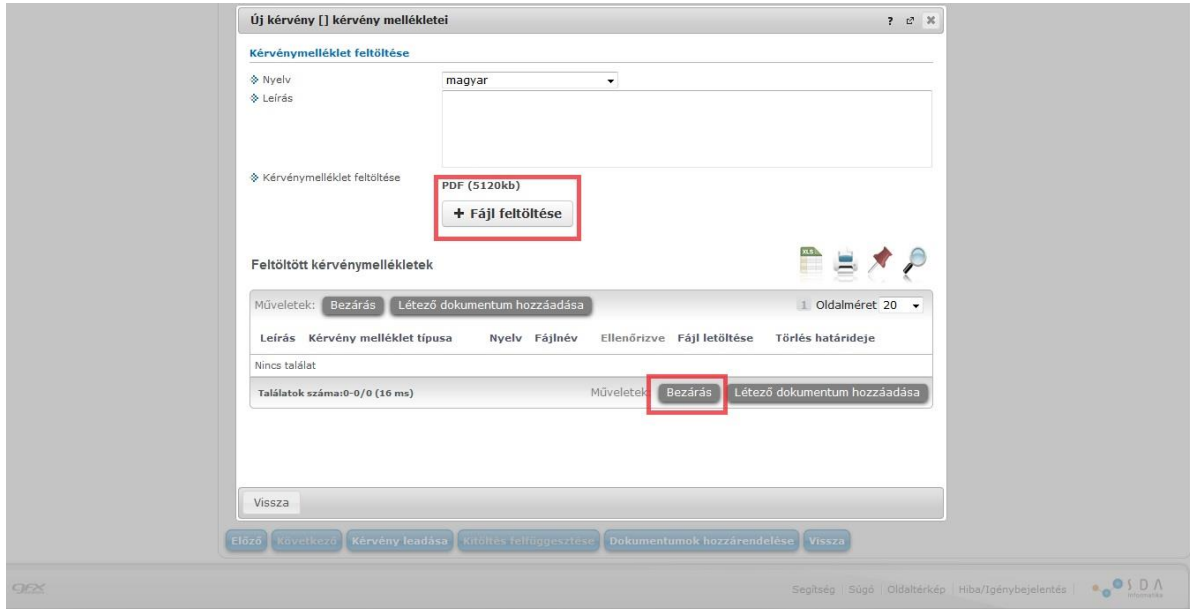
Új kérvény [] kérvény mellékletei

? ⧉ ✕

Kérvénymelléklet feltöltése

Nyelv magyar

Leírás

Kérvénymelléklet feltöltése PDF (5120kb)

+ Fájl feltöltése

Feltöltött kérvénymellékletek

XLS

Műveletek: Bezárás Létező dokumentum hozzáadása

1 Oldalméret 20

| Leírás | Kérvény melléklet típusa | Nyelv | Fájlnév | Ellenőrizve | Fájl letöltése | Törlés határideje |
|---|---|---|---|---|---|---|
| Nincs találat | | | | | | |

Találatok száma:0-0/0 (16 ms)

Műveletek Bezárás Létező dokumentum hozzáadása

Vissza

Előző Következő Kérvény leadása Kitöltés felfüggesztése Dokumentumok hozzárendelése Vissza

Segítség | Súgó | Oldaltérkép | Hiba/Igénybejelentés

SDA Informatika